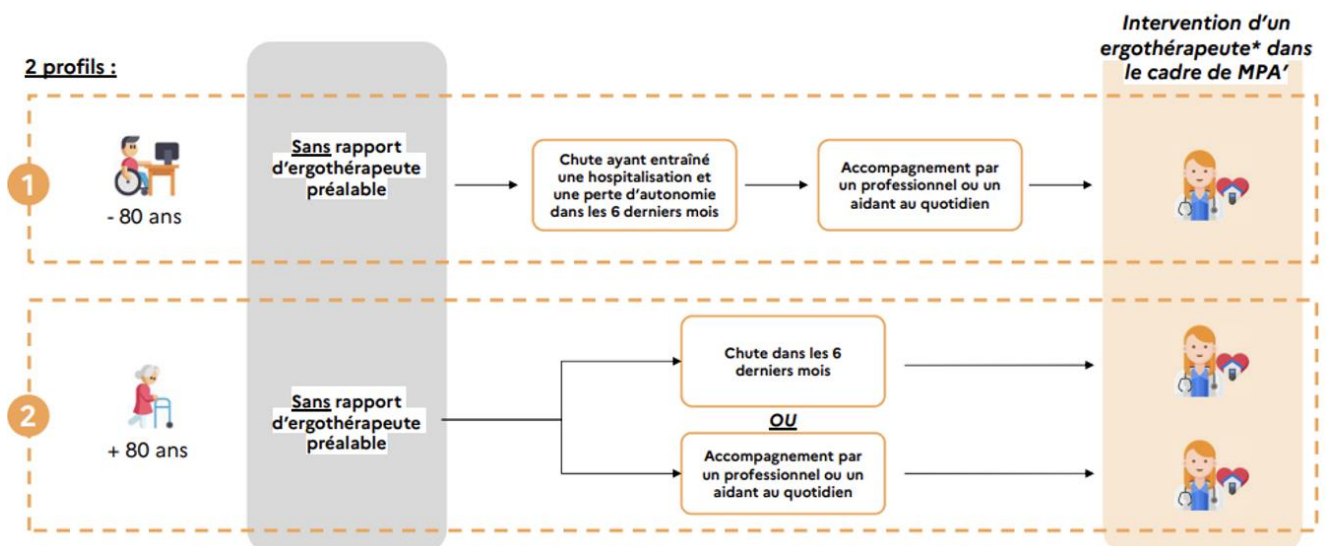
Intervention d'un ergothérapeute* dans le cadre de MPA'

2 profils :

1

- 80 ans

Sans rapport d'ergothérapeute préalable

Chute ayant entraîné une hospitalisation et une perte d'autonomie dans les 6 derniers mois

Accompagnement par un professionnel ou un aidant au quotidien

2

+ 80 ans

Sans rapport d'ergothérapeute préalable

Chute dans les 6 derniers mois

OU

Accompagnement par un professionnel ou un aidant au quotidien